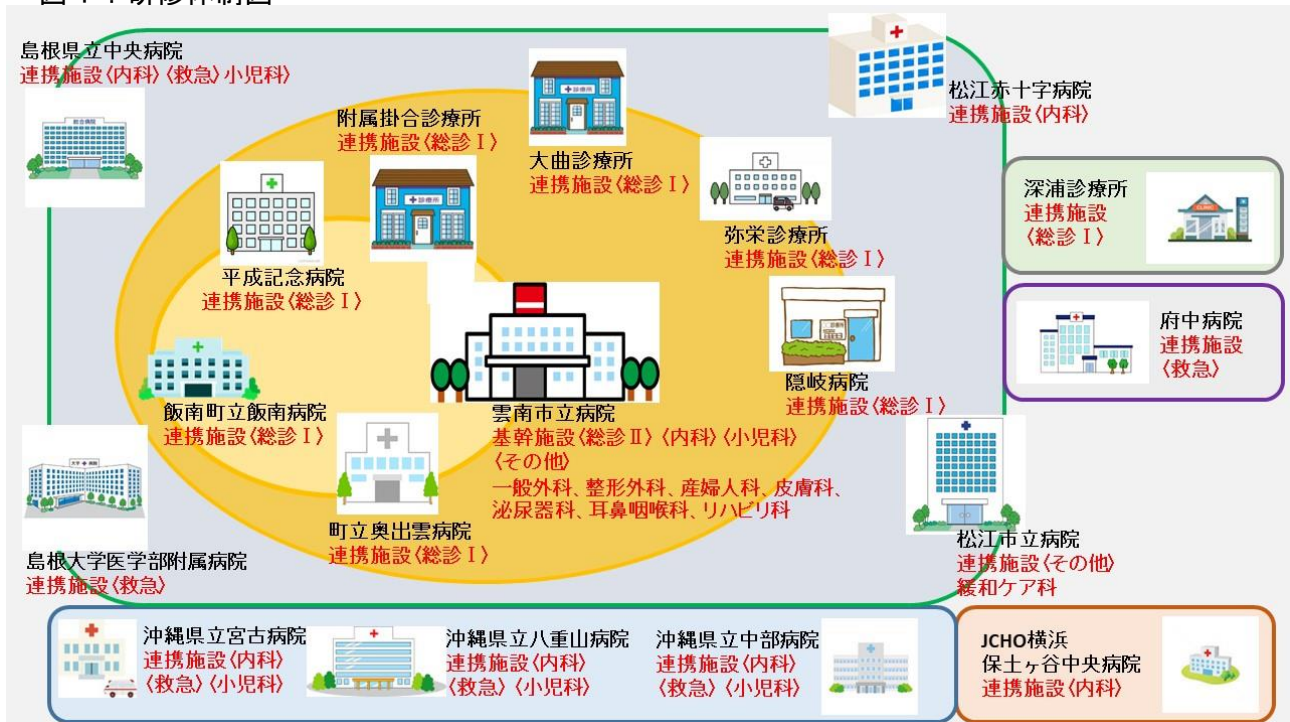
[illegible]

島根県立中央病院
連携施設〈内科〉〈救急〉小児科〉

附属掛合診療所
連携施設〈総診Ⅰ〉

大曲診療所
連携施設〈総診Ⅰ〉

松江赤十字病院
連携施設〈内科〉

弥栄診療所
連携施設〈総診Ⅰ〉

深浦診療所
連携施設
〈総診Ⅰ〉

平成記念病院
連携施設〈総診Ⅰ〉

府中病院
連携施設
〈救急〉

隠岐病院
連携施設〈総診Ⅰ〉

飯南町立飯南病院
連携施設〈総診Ⅰ〉

雲南市立病院
基幹施設〈総診Ⅱ〉〈内科〉〈小児科〉
〈その他〉
一般外科、整形外科、産婦人科、皮膚科、泌尿器科、耳鼻咽喉科、リハビリ科

町立奥出雲病院
連携施設〈総診Ⅰ〉

島根大学医学部附属病院
連携施設〈救急〉

松江市立病院
連携施設〈その他〉
緩和ケア科

沖縄県立宮古病院
連携施設〈内科〉
〈救急〉〈小児科〉

沖縄県立八重山病院
連携施設〈内科〉
〈救急〉〈小児科〉

沖縄県立中部病院
連携施設〈内科〉
〈救急〉〈小児科〉

JCHO横浜
保土ヶ谷中央病院
連携施設〈内科〉